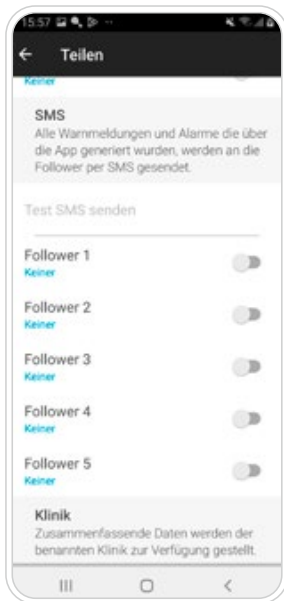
15:57

Teilen

Keiner

SMS
Alle Warnmeldungen und Alarme die über die App generiert wurden, werden an die Follower per SMS gesendet.

Test SMS senden

Follower 1
Keiner

Follower 2
Keiner

Follower 3
Keiner

Follower 4
Keiner

Follower 5
Keiner

Klinik
Zusammenfassende Daten werden der benannten Klinik zur Verfügung gestellt.